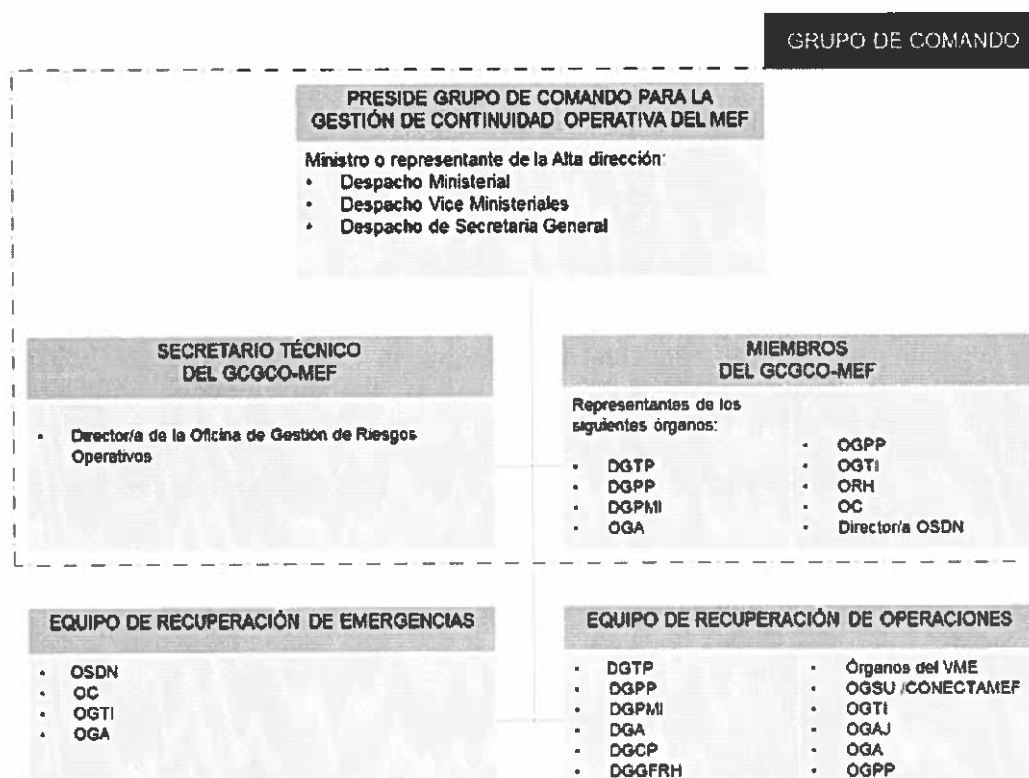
GRUPO DE COMANDO

PRESIDE GRUPO DE COMANDO PARA LA GESTIÓN DE CONTINUIDAD OPERATIVA DEL MEF

Ministro o representante de la Alta dirección:
• Despacho Ministerial
• Despacho Vice Ministeriales
• Despacho de Secretaria General

SECRETARIO TÉCNICO DEL GCGCO-MEF

• Director/a de la Oficina de Gestión de Riesgos Operativos

MIEMBROS DEL GCGCO-MEF

Representantes de los siguientes órganos:
• DGTP
• DGPP
• DGPMI
• OGA

• OGPP
• OGTI
• ORH
• OC
• Director/a OSDN

EQUIPO DE RECUPERACIÓN DE EMERGENCIAS

• OSDN
• OC
• OGTI
• OGA

EQUIPO DE RECUPERACIÓN DE OPERACIONES

• DGTP
• DGPP
• DGPMI
• DGA
• DGCP
• DGGFRH

• Órganos del VME
• OGSU /CONECTAMEF
• OGTI
• OGAJ
• OGA
• OGPP